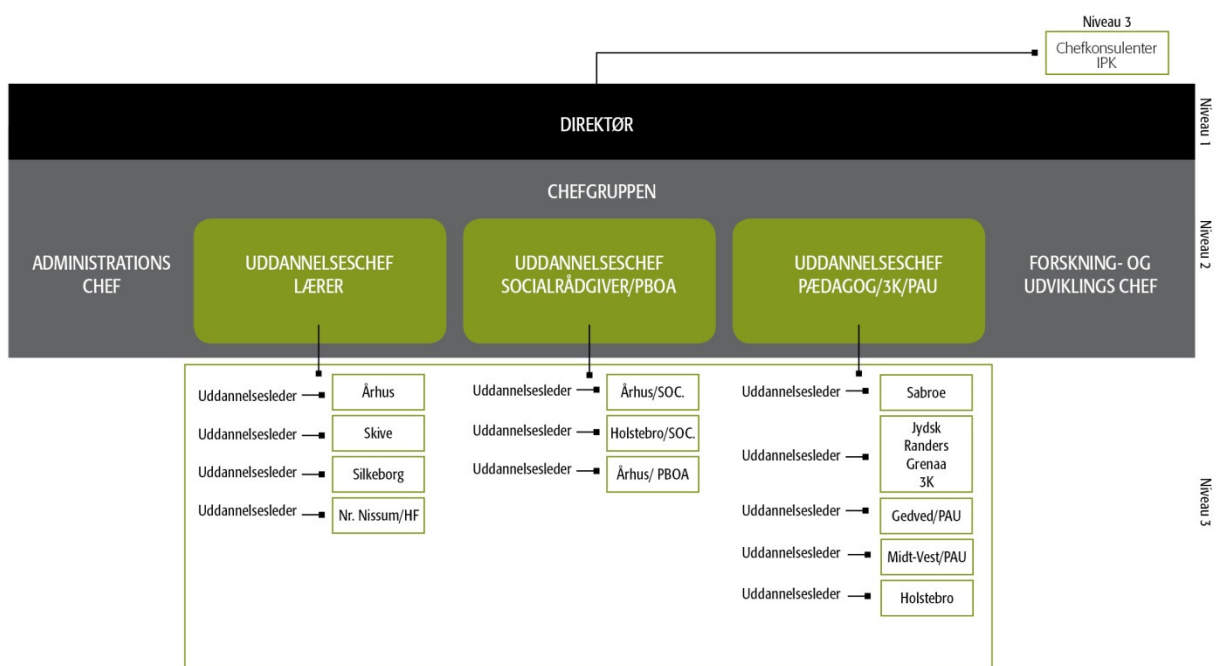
Niveau 3

Chefkonsulenter IPK

DIREKTØR

Niveau 1

CHEFGRUPPEN

Niveau 2

ADMINISTRATIONS CHEF

UDDANNELSESCHEF LÆRER

UDDANNELSESCHEF SOCIALRÅDGIVER/PBOA

UDDANNELSESCHEF PÆDAGOG/3K/PAU

FORSKNING- OG UDVIKLINGS CHEF

Uddannelsesleder Århus

Uddannelsesleder Skive

Uddannelsesleder Silkeborg

Uddannelsesleder Nr. Nissum/HF

Uddannelsesleder Århus/SOC.

Uddannelsesleder Holstebro/SOC.

Uddannelsesleder Århus/ PBOA

Uddannelsesleder Sabroe

Uddannelsesleder Jydsk Randers Grenaa 3K

Uddannelsesleder Gedved/PAU

Uddannelsesleder Midt-Vest/PAU

Uddannelsesleder Holstebro

Niveau 3